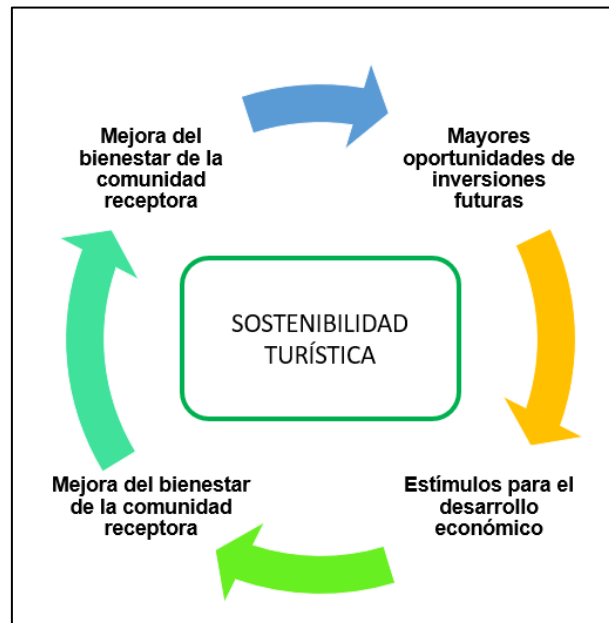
Mejora del bienestar de la comunidad receptora

Mayores oportunidades de inversiones futuras

SOSTENIBILIDAD TURÍSTICA

Mejora del bienestar de la comunidad receptora

Estímulos para el desarrollo económico